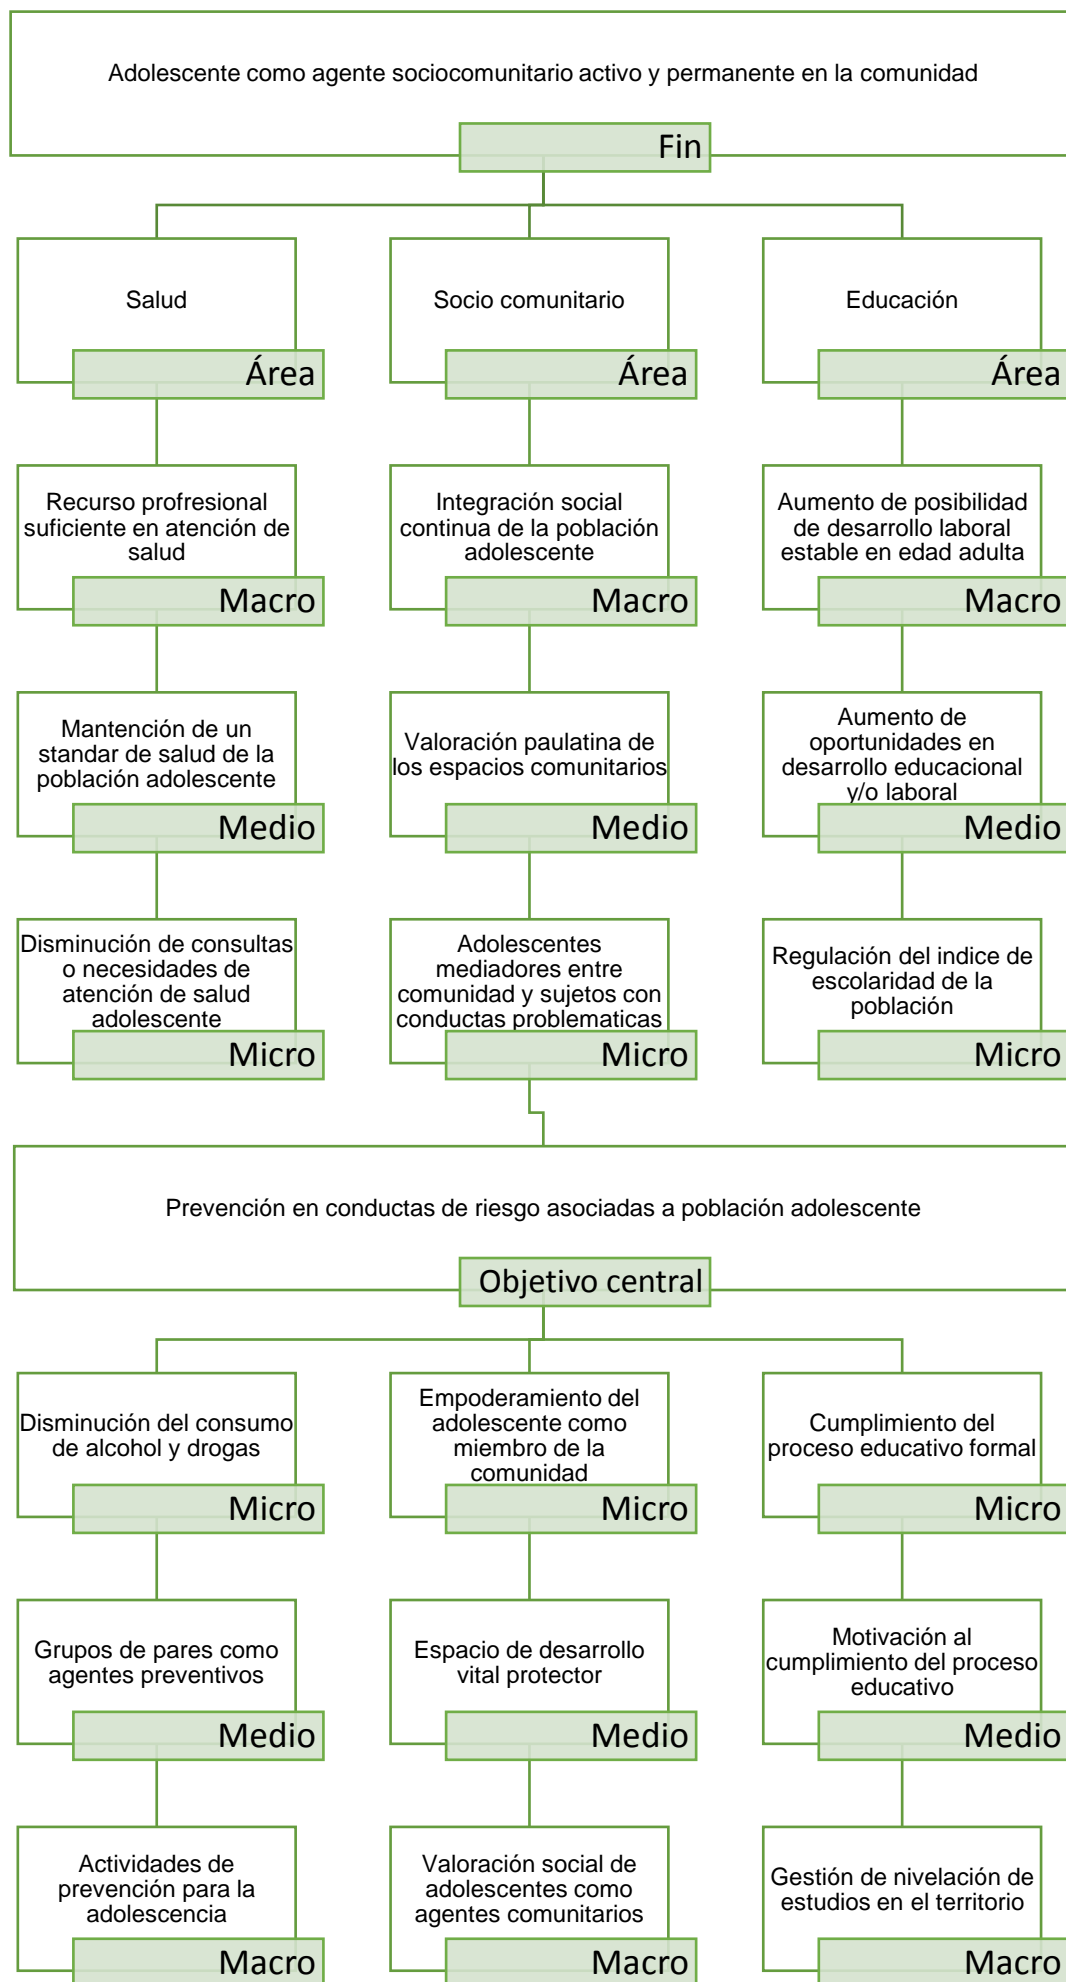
Adolescente como agente sociocomunitario activo y permanente en la comunidad

Fin

Salud

Área

Socio comunitario

Área

Educación

Área

Recurso profresional suficiente en atención de salud

Macro

Integración social continua de la población adolescente

Macro

Aumento de posibilidad de desarrollo laboral estable en edad adulta

Macro

Mantención de un standar de salud de la población adolescente

Medio

Valoración paulatina de los espacios comunitarios

Medio

Aumento de oportunidades en desarrollo educacional y/o laboral

Medio

Disminución de consultas o necesidades de atención de salud adolescente

Micro

Adolescentes mediadores entre comunidad y sujetos con conductas problematicas

Micro

Regulación del indice de escolaridad de la población

Micro

Prevención en conductas de riesgo asociadas a población adolescente

Objetivo central

Disminución del consumo de alcohol y drogas

Micro

Empoderamiento del adolescente como miembro de la comunidad

Micro

Cumplimiento del proceso educativo formal

Micro

Grupos de pares como agentes preventivos

Medio

Espacio de desarrollo vital protector

Medio

Motivación al cumplimiento del proceso educativo

Medio

Actividades de prevención para la adolescencia

Macro

Valoración social de adolescentes como agentes comunitarios

Macro

Gestión de nivelación de estudios en el territorio

Macro